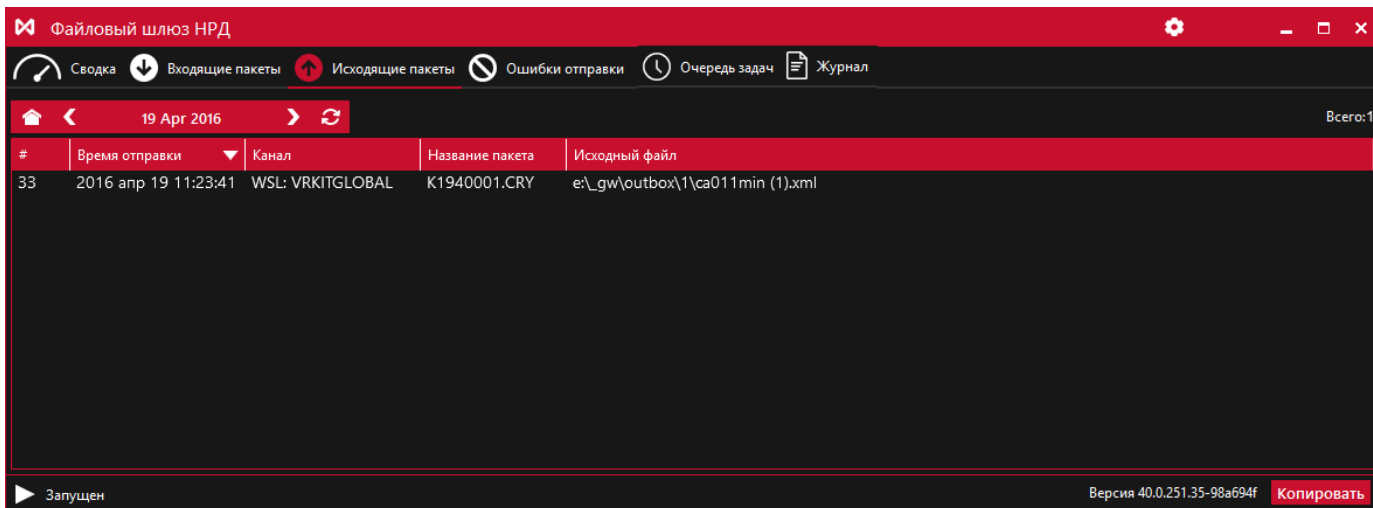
Файловый шлюз НРД

Сводка Входящие пакеты Исходящие пакеты Ошибки отправки Очередь задач Журнал

19 Apr 2016

Всего:1

| # | Время отправки | Канал | Название пакета | Исходный файл |
|---|---|---|---|---|
| 33 | 2016 апр 19 11:23:41 | WSL: VRKITGLOBAL | K1940001.CRY | e:\_gw\outbox\1\ca011min (1).xml |

Запущен

Версия 40.0.251.35-98a694f Копировать